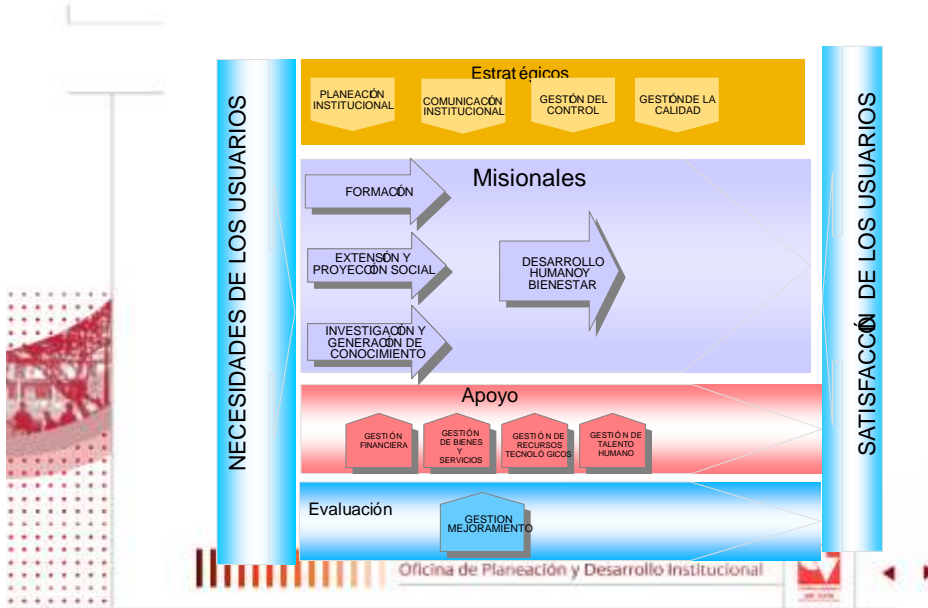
NECESIDADES DE LOS USUARIOS

Estrat égicos

PLANEACIÓN INSTITUCIONAL

COMUNICACIÓN INSTITUCIONAL

GESTÓN DEL CONTROL

GESTÓN DE LA CALIDAD

Misionales

FORMACÓN

EXTENSÓN Y PROYECCIÓN SOCIAL

INVESTIGACIÓN Y GENERACIÓN DE CONOCIMIENTO

DESARROLLO HUMANO Y BIENESTAR

Apoyo

GESTIÓN FINANCIERA

GESTIÓN DE BIENES Y SERVICIOS

GESTIÓN DE RECURSOS TECNOLÓ GICOS

GESTIÓ N DE TALENTO HUMANO

Evaluación

GESTION MEJORAMIENTO

SATISFACCÓN DE LOS USUARIOS

Oficina de Planeación y Desarrollo Institucional